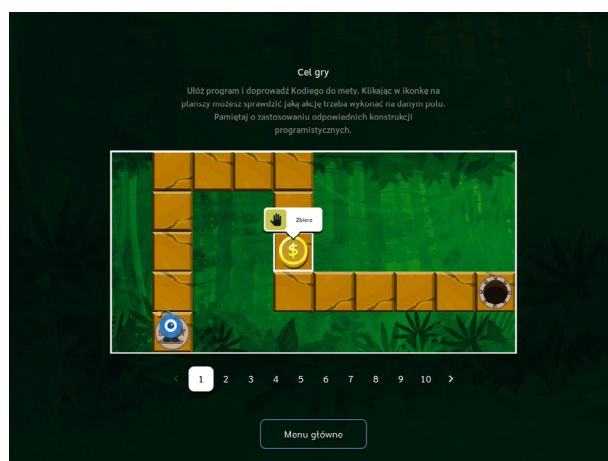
Cel gry

Ułóż program i doprowadź Kodiego do mety. Klikając w ikonkę na planszy możesz sprawdzić jaką akcję trzeba wykonać na danym polu. Pamiętaj o zastosowaniu odpowiednich konstrukcji programistycznych.

Zbierz

‹ 1 2 3 4 5 6 7 8 9 10 ›

Menu główne